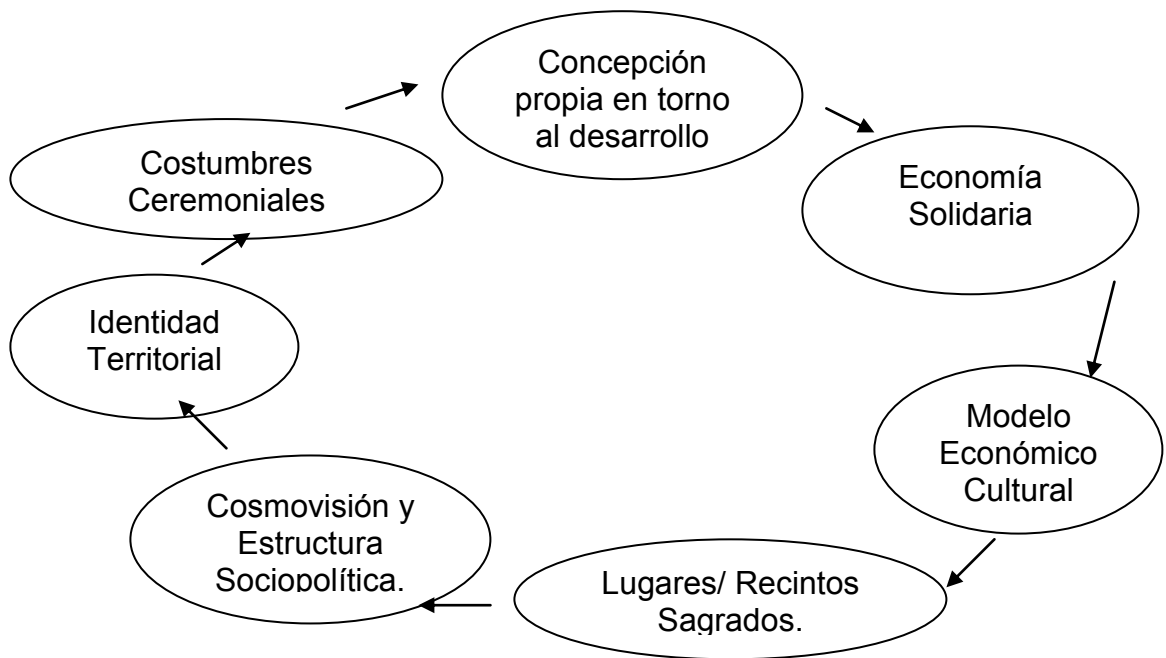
Concepción propia en torno al desarrollo

Economía Solidaria

Modelo Económico Cultural

Lugares/ Recintos Sagrados.

Cosmovisión y Estructura Sociopolítica.

Identidad Territorial

Costumbres Ceremoniales